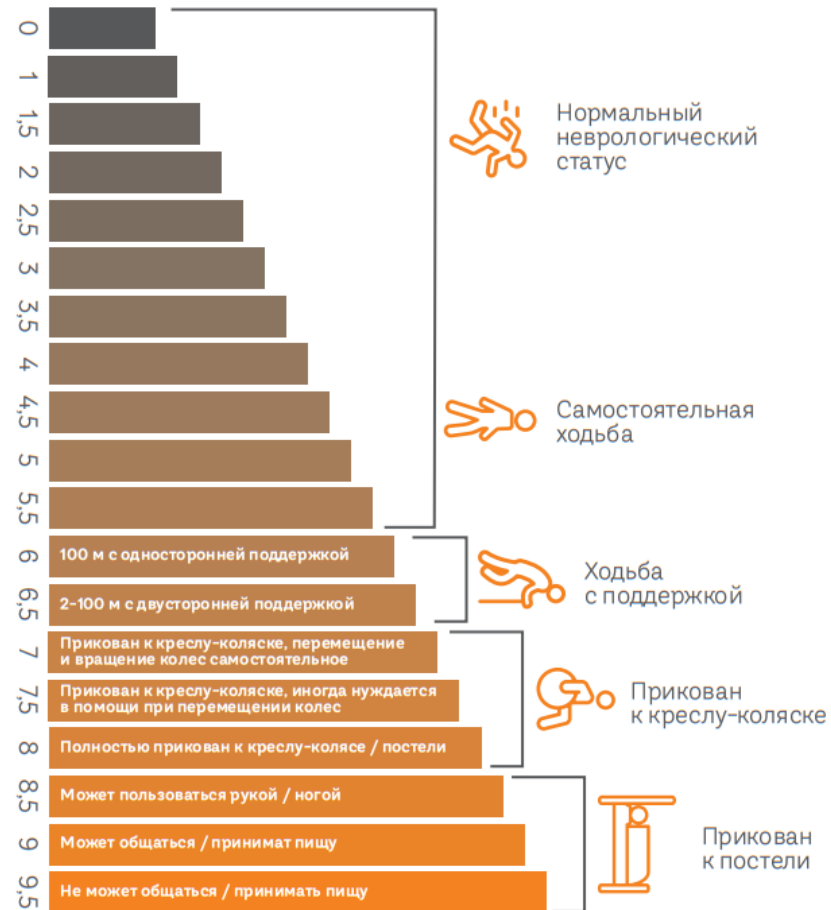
0
1
1,5
2
2,5
3
3,5
4
4,5
5
5,5
6 100 м с односторонней поддержкой
6,5 2-100 м с двусторонней поддержкой
7 Прикован к креслу-коляске, перемещение и вращение колес самостоятельное
7,5 Прикован к креслу-коляске, иногда нуждается в помощи при перемещении колес
8 Полностью прикован к креслу-колясе / постели
8,5 Может пользоваться рукой / ногой
9 Может общаться / принимат пищу
9,5 Не может общаться / принимать пищу

Нормальный неврологический статус

Самостоятельная ходьба

Ходьба с поддержкой

Прикован к креслу-коляске

Прикован к постели